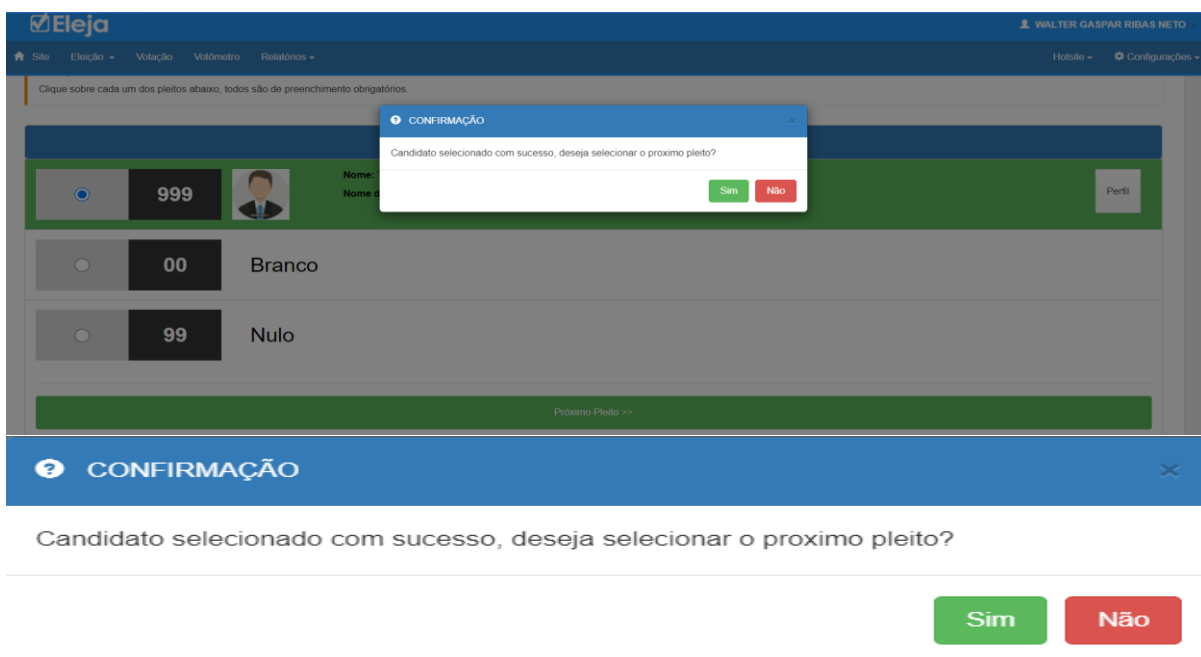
Eleja

WALTER GASPAR RIBAS NETO

Site Eleição Votação Votômetro Relatórios Hotsite Configurações

Clique sobre cada um dos pleitos abaixo, todos são de preenchimento obrigatórios.

CONFIRMAÇÃO

Candidato selecionado com sucesso, deseja selecionar o proximo pleito?

Sim Não

999

Nome:
Nome d

Perfil

00 Branco

99 Nulo

Próximo Pleito >>

CONFIRMAÇÃO

Candidato selecionado com sucesso, deseja selecionar o proximo pleito?

Sim Não